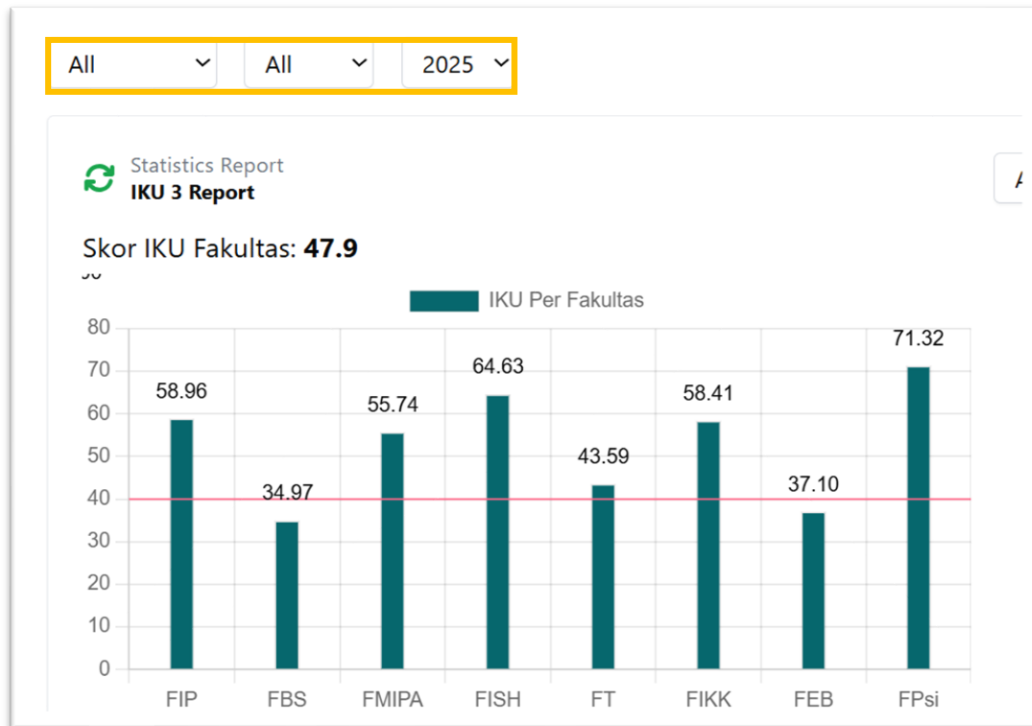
All
All
2025

Statistics Report
IKU 3 Report

Skor IKU Fakultas: **47.9**

IKU Per Fakultas

80
70
60
50
40
30
20
10
0

58.96
34.97
55.74
64.63
43.59
58.41
37.10
71.32

FIP
FBS
FMIPA
FISH
FT
FIKK
FEB
FPsi